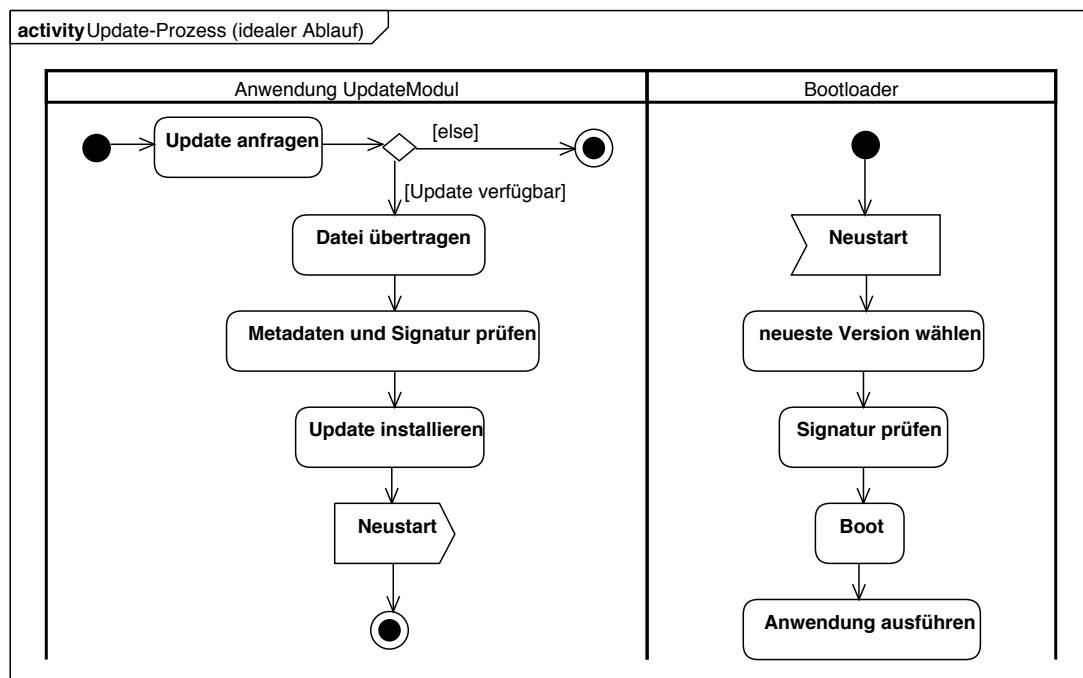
activity Update-Prozess (idealer Ablauf)

Anwendung UpdateModul

Update anfragen

[else]

[Update verfügbar]

Datei übertragen

Metadaten und Signatur prüfen

Update installieren

Neustart

Bootloader

Neustart

neueste Version wählen

Signatur prüfen

Boot

Anwendung ausführen